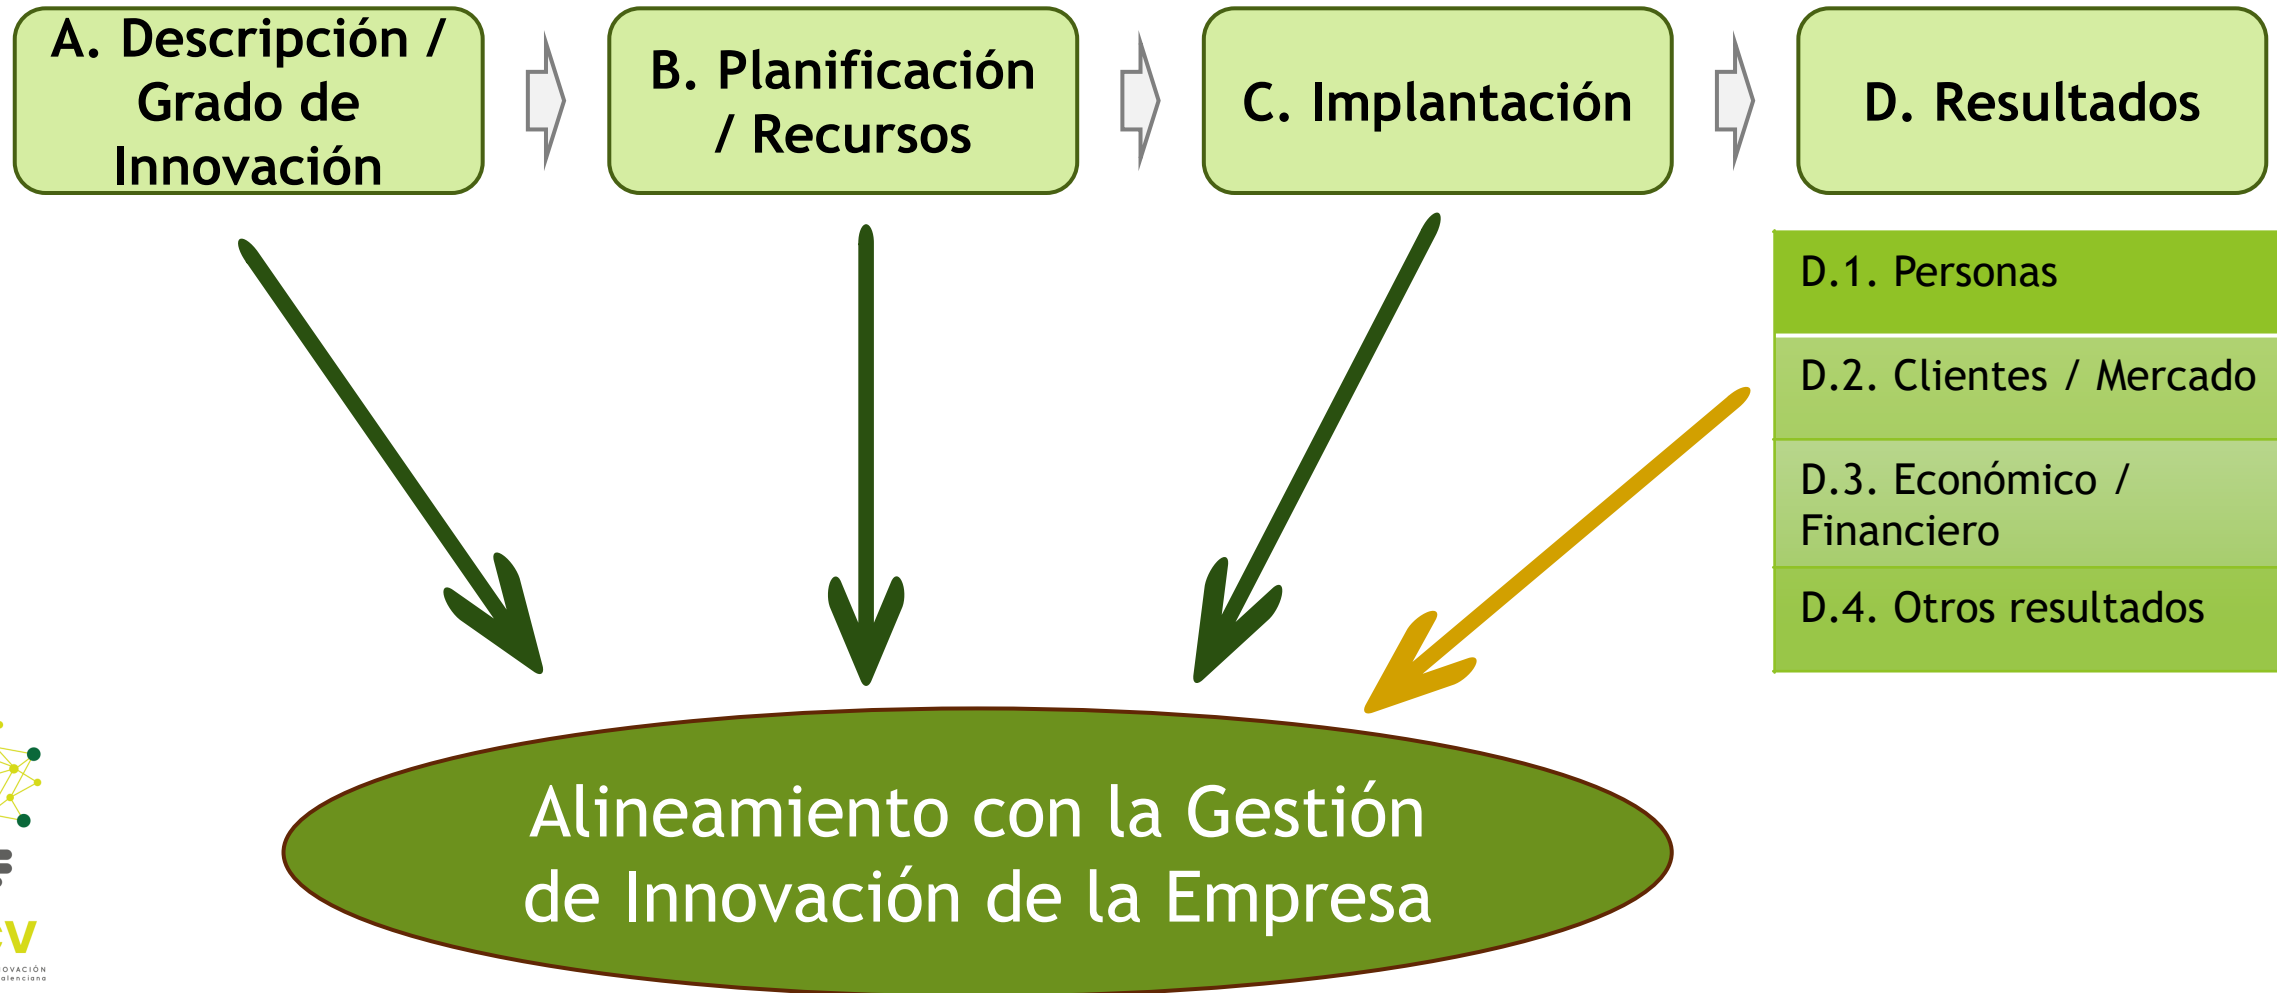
A. Descripción / Grado de Innovación

B. Planificación / Recursos

C. Implantación

D. Resultados

D.1. Personas

D.2. Clientes / Mercado

D.3. Económico / Financiero

D.4. Otros resultados

Alineamiento con la Gestión de Innovación de la Empresa

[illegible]V
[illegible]OVACIÓN
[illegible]alenciana